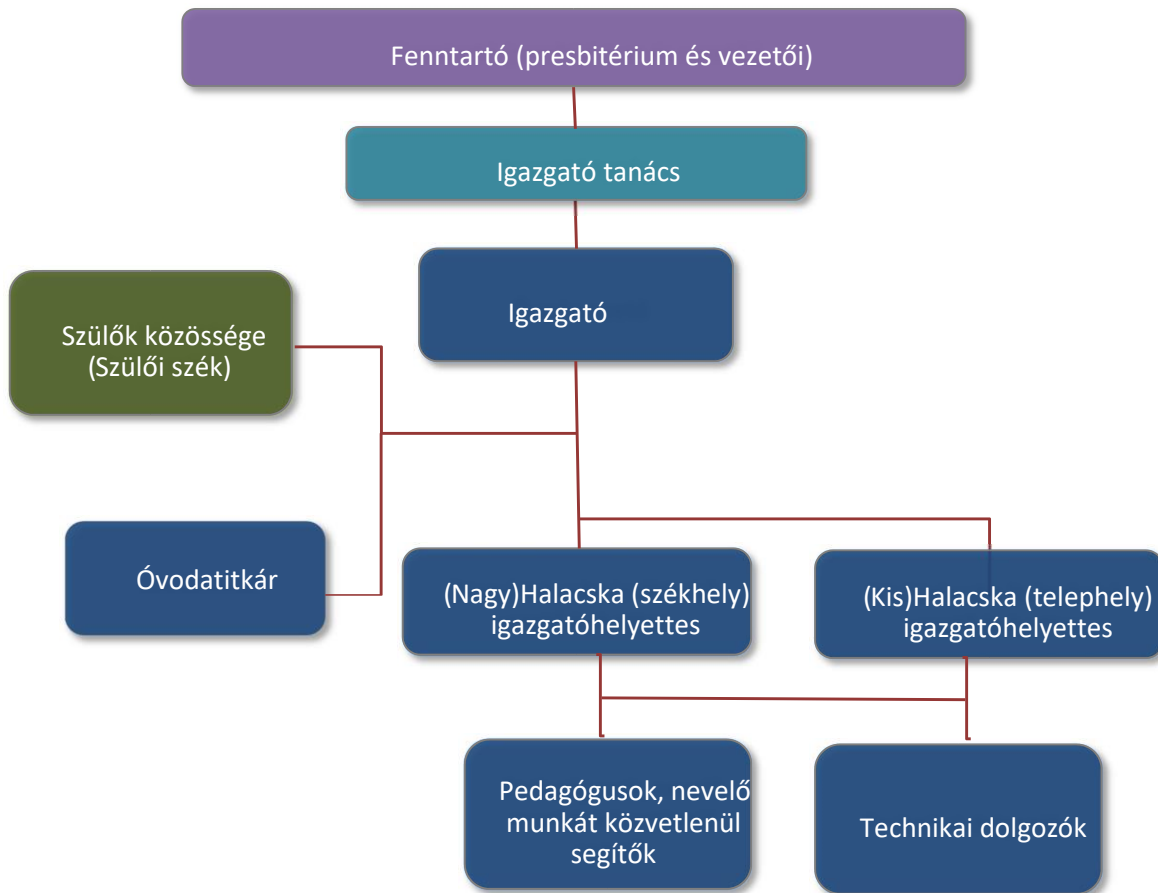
Fenntartó (presbitérium és vezetői)

Igazgató tanács

Igazgató

Szülők közössége (Szülői szék)

Óvodatitkár

(Nagy)Halacska (székhely) igazgatóhelyettes

(Kis)Halacska (telephely) igazgatóhelyettes

Pedagógusok, nevelő munkát közvetlenül segítők

Technikai dolgozók